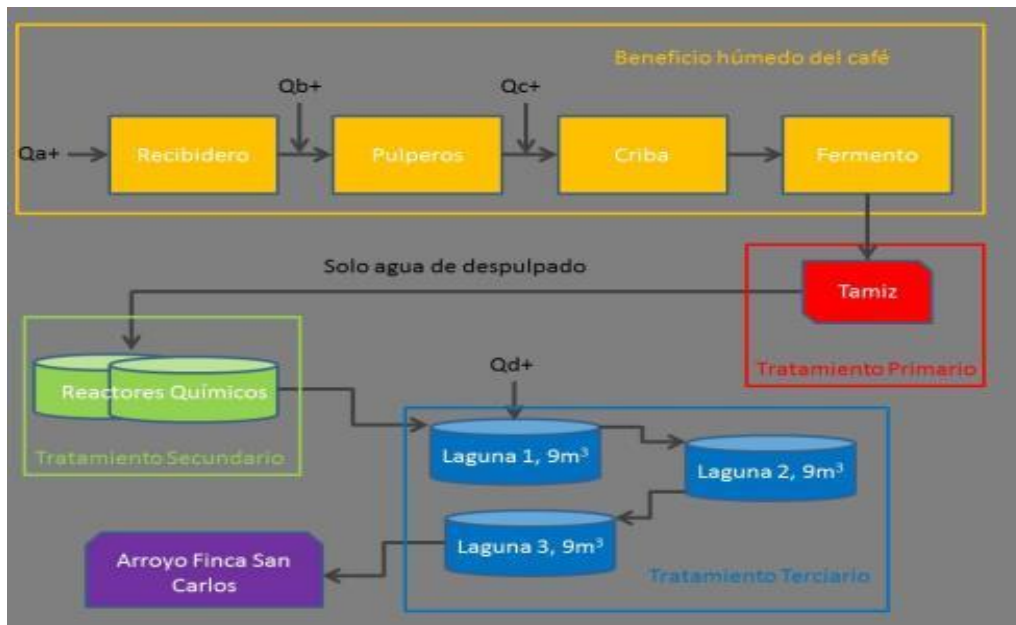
Beneficio húmedo del café

Qb+

Qc+

Qa+

Recibidero

Pulperos

Criba

Fermento

Solo agua de despulpado

Tamiz

Tratamiento Primario

Qd+

Reactores Químicos

Tratamiento Secundario

Laguna 1, 9m$^3$

Laguna 2, 9m$^3$

Laguna 3, 9m$^3$

Arroyo Finca San Carlos

Tratamiento Terciario